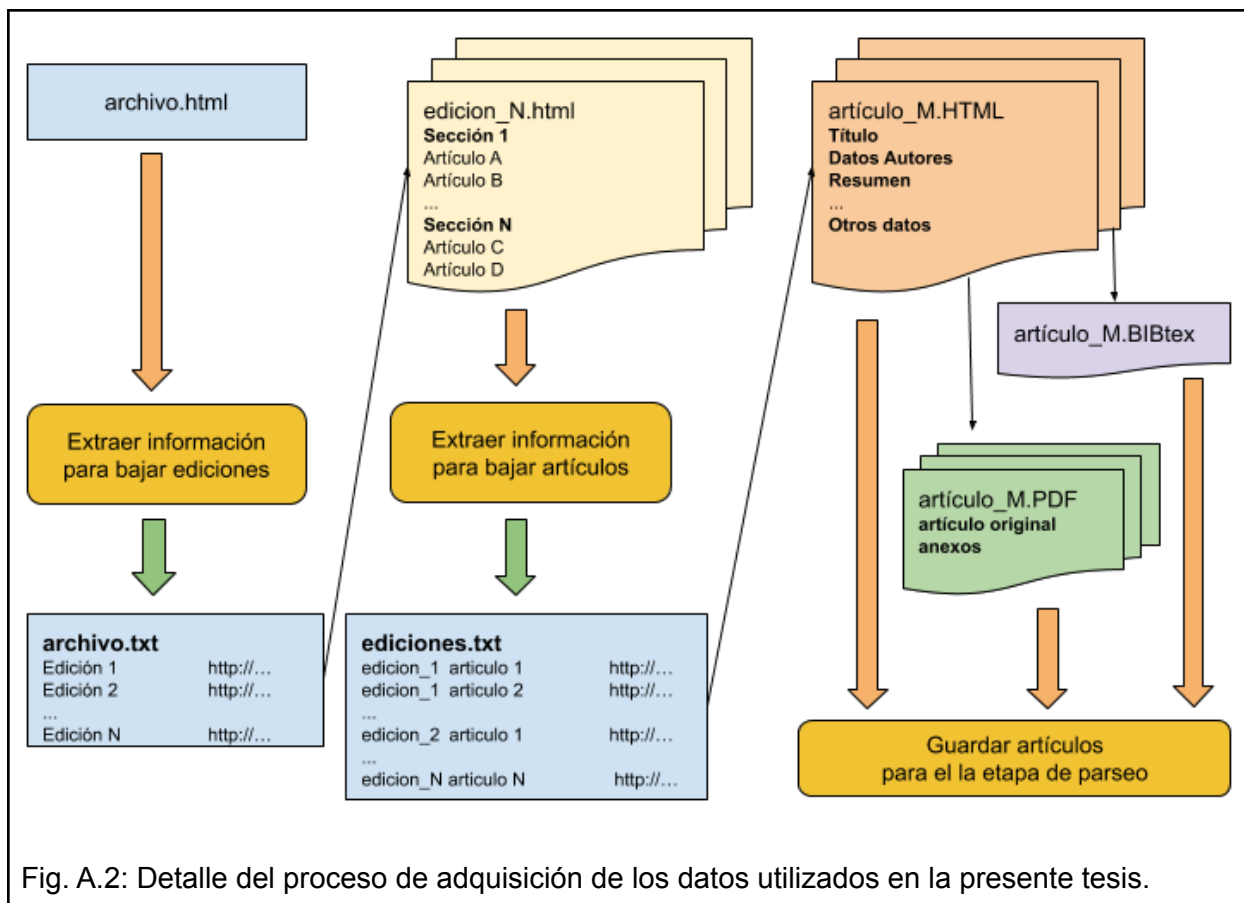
archivo.html

edicion_N.html
Sección 1
Artículo A
Artículo B
...
Sección N
Artículo C
Artículo D

artículo_M.HTML
Título
Datos Autores
Resumen
...
Otros datos

artículo_M.BIBtex

Extraer información para bajar ediciones

Extraer información para bajar artículos

artículo_M.PDF
artículo original
anexos

archivo.txt
| | |
|---|---|
| Edición 1 | http://... |
| Edición 2 | http://... |
| ... | |
| Edición N | http://... |

ediciones.txt
| | | |
|---|---|---|
| edicion_1 | articulo 1 | http://... |
| edicion_1 | articulo 2 | http://... |
| ... | | |
| edicion_2 | articulo 1 | http://... |
| ... | | |
| edicion_N | articulo N | http://... |

Guardar artículos para el la etapa de parseo

Fig. A.2: Detalle del proceso de adquisición de los datos utilizados en la presente tesis.